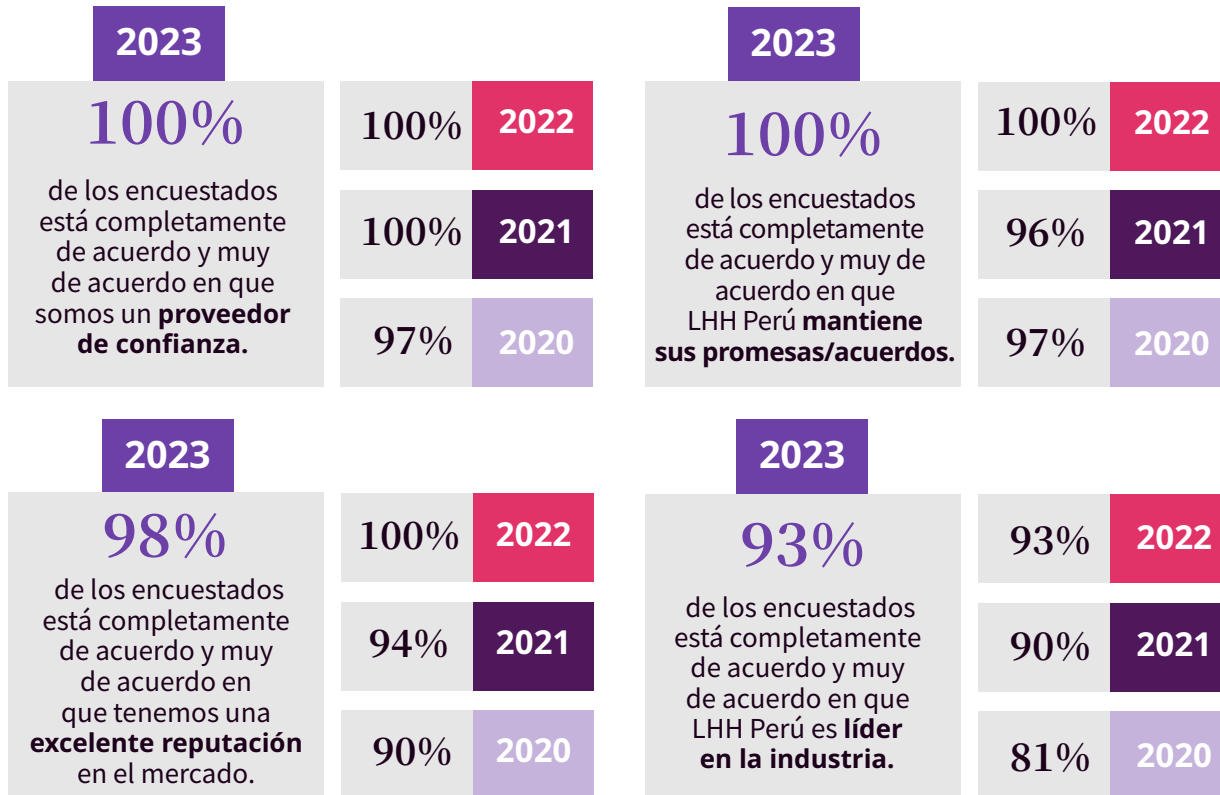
2023

100%

de los encuestados está completamente de acuerdo y muy de acuerdo en que somos un **proveedor de confianza.**

100% 2022

100% 2021

97% 2020

2023

100%

de los encuestados está completamente de acuerdo y muy de acuerdo en que LHH Perú **mantiene sus promesas/acuerdos.**

100% 2022

96% 2021

97% 2020

2023

98%

de los encuestados está completamente de acuerdo y muy de acuerdo en que tenemos una **excelente reputación** en el mercado.

100% 2022

94% 2021

90% 2020

2023

93%

de los encuestados está completamente de acuerdo y muy de acuerdo en que LHH Perú es **líder en la industria.**

93% 2022

90% 2021

81% 2020